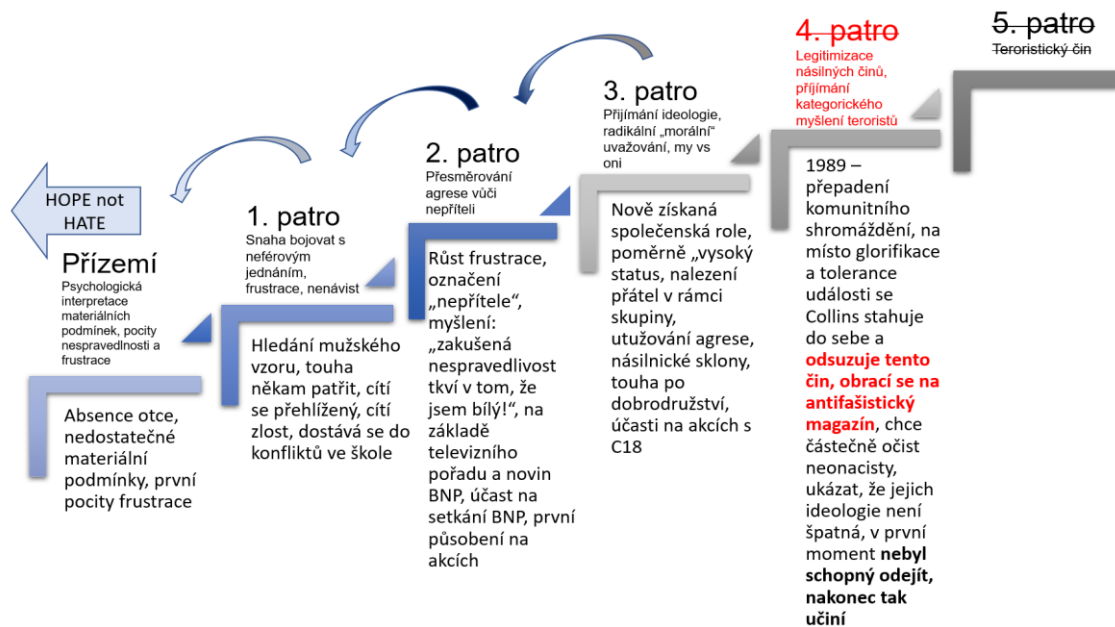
HOPE not HATE

Přízemí
Psychologická interpretace materiálních podmínek, pocity nespravedlnosti a frustrace

Absence otce, nedostatečné materiální podmínky, první pocity frustrace

1. patro
Snaha bojovat s neférovým jednáním, frustrace, nenávist

Hledání mužského vzoru, touha někam patřit, cítí se přehlížený, cítí zlost, dostává se do konfliktů ve škole

2. patro
Přesměrování agrese vůči nepříteli

Růst frustrace, označení „nepřítele“, myšlení: „zakušená nespravedlivost tkví v tom, že jsem bílý!“, na základě televizního pořadu a novin BNP, účast na setkání BNP, první působení na akcích

3. patro
Přijímání ideologie, radikální „morální“ uvažování, my vs oni

Nově získaná společenská role, poměrně „vysoký“ status, nalezení přátel v rámci skupiny, utužování agrese, násilnické sklony, touha po dobrodružství, účasti na akcích s C18

4. patro
Legitimizace násilných činů, přijímání kategorického myšlení teroristů

1989 – přepadení komunitního shromáždění, na místo glorifikace a tolerance události se Collins stahuje do sebe a odsuzuje tento čin, obrací se na antifašistický magazín, chce částečně očist neonacisty, ukázat, že jejich ideologie není špatná, v první moment nebyl schopný odejít, nakonec tak učiní

5. patro
Teroristický čin